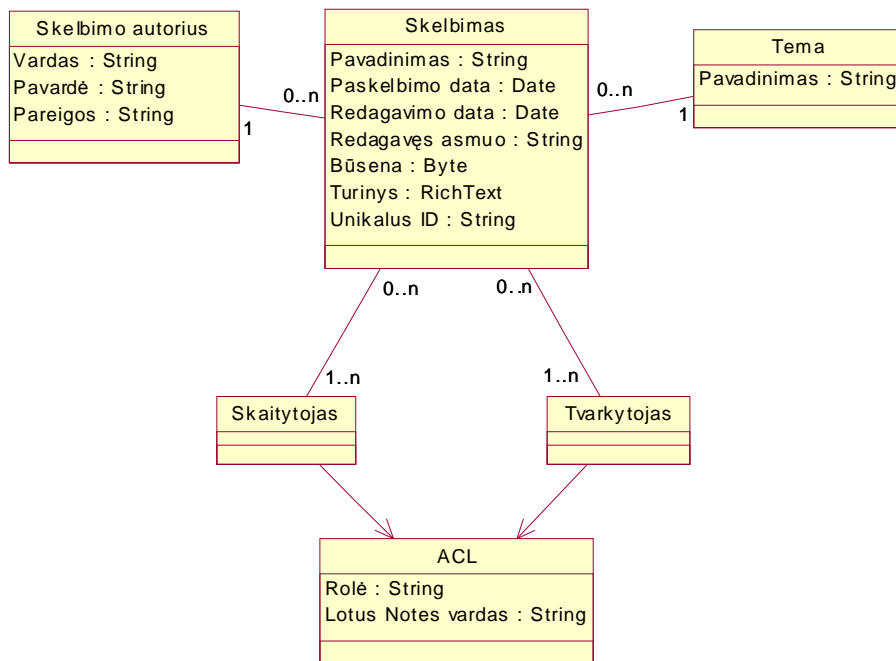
Skelbimo autorius
Vardas : String
Pavardė : String
Pareigos : String

1

0..n

Skelbimas
Pavadinimas : String
Paskelbimo data : Date
Redagavimo data : Date
Redagavęs asmuo : String
Būsena : Byte
Turinys : RichText
Unikalus ID : String

0..n

1

Tema
Pavadinimas : String

0..n

0..n

1..n

1..n

Skaitytojas

Tvarkytojas

ACL
Rolė : String
Lotus Notes vardas : String